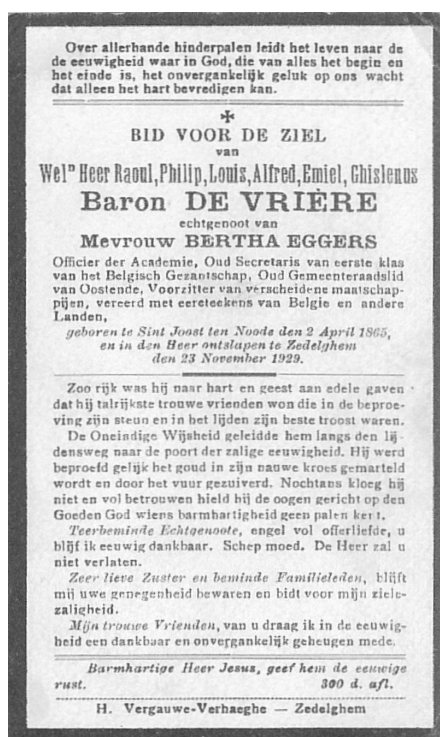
Over allerhande hinderpalen leidt het leven naar de eeuwigheid waar in God, die van alles het begin en het einde is, het onvergankelijk geluk op ons wacht dat alleen het hart bevredigen kan.

✠

BID VOOR DE ZIEL
van
Welᵉⁿ Heer Raoul, Philip, Louis, Alfred, Emiel, Ghislenus
Baron DE VRIÈRE
echtgenoot van
Mevrouw BERTHA EGGERS

Officier der Academie, Oud Secretaris van eerste klas van het Belgisch Gezantschap, Oud Gemeenteraadslid van Oostende, Voorzitter van verscheidene maatschappijen, vereerd met eereteekens van Belgie en andere Landen,

geboren te Sint Joost ten Noode den 2 April 1865, en in den Heer ontslapen te Zedelghem den 23 November 1929.

Zoo rijk was hij naar hart en geest aan edele gaven dat hij talrijkste trouwe vrienden won die in de beproeving zijn steun en in het lijden zijn beste troost waren.

De Oneindige Wijsheid geleidde hem langs den lijdensweg naar de poort der zalige eeuwigheid. Hij werd beproefd gelijk het goud in zijn nauwe kroes gemarteld wordt en door het vuur gezuiverd. Nochtans kloeg hij niet en vol betrouwen hield hij de oogen gericht op den Goeden God wiens barmhartigheid geen palen kent.

Teerbeminde Echtgenoote, engel vol offerliefde, u blijf ik eeuwig dankbaar. Schep moed. De Heer zal u niet verlaten.

Zeer lieve Zuster en beminde Familieleden, blijft mij uwe genegenheid bewaren en bidt voor mijn zielezaligheid.

Mijn trouwe Vrienden, van u draag ik in de eeuwigheid een dankbaar en onvergankelijk geheugen mede.

Barmhartige Heer Jesus, geef hem de eeuwige rust. 300 d. afl.

H. Vergauwe-Verhaeghe — Zedelghem